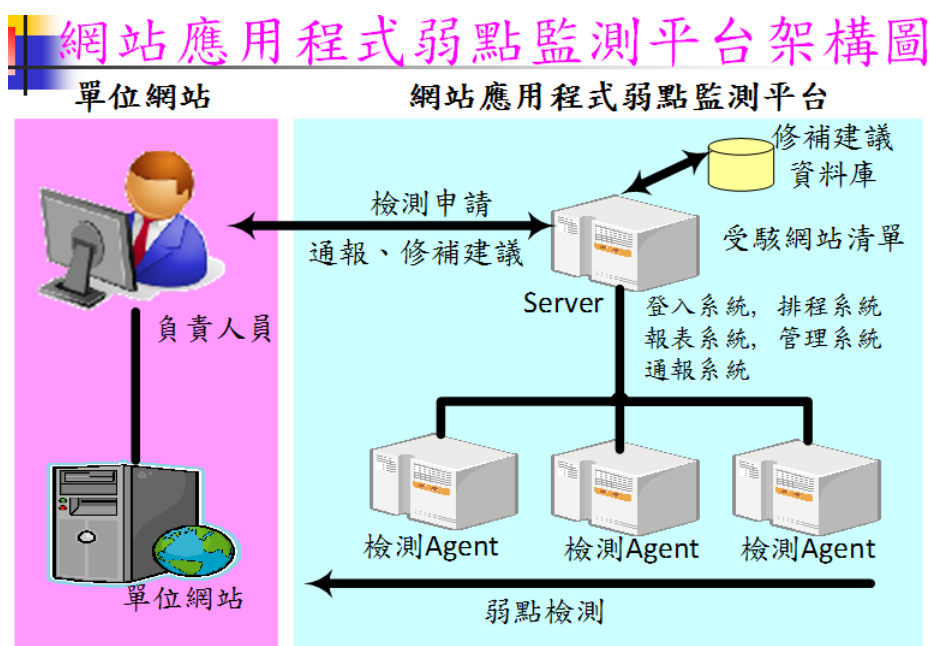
網站應用程式弱點監測平台架構圖

單位網站

網站應用程式弱點監測平台

修補建議資料庫

檢測申請

通報、修補建議

受駭網站清單

Server

負責人員

登入系統, 排程系統
報表系統, 管理系統
通報系統

檢測Agent

檢測Agent

檢測Agent

單位網站

弱點檢測